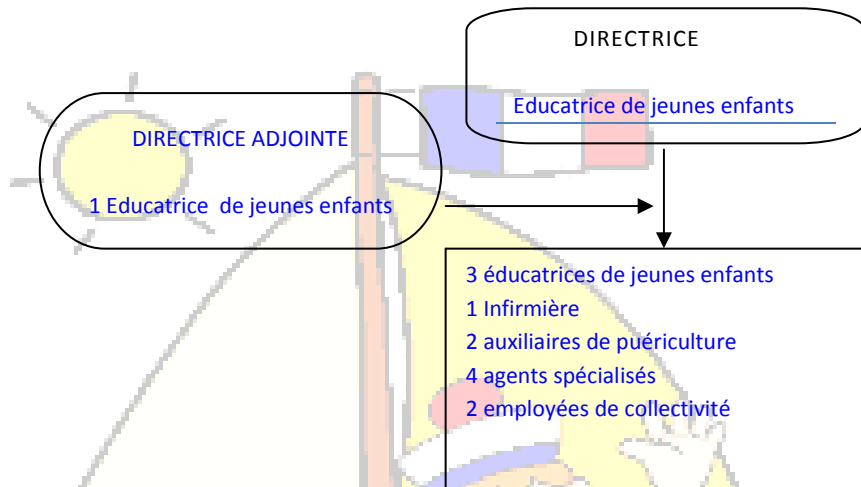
DIRECTRICE

Educatrice de jeunes enfants

DIRECTRICE ADJOINTE

1 Educatrice de jeunes enfants

3 éducatrices de jeunes enfants
1 Infirmière
2 auxiliaires de puériculture
4 agents spécialisés
2 employées de collectivité